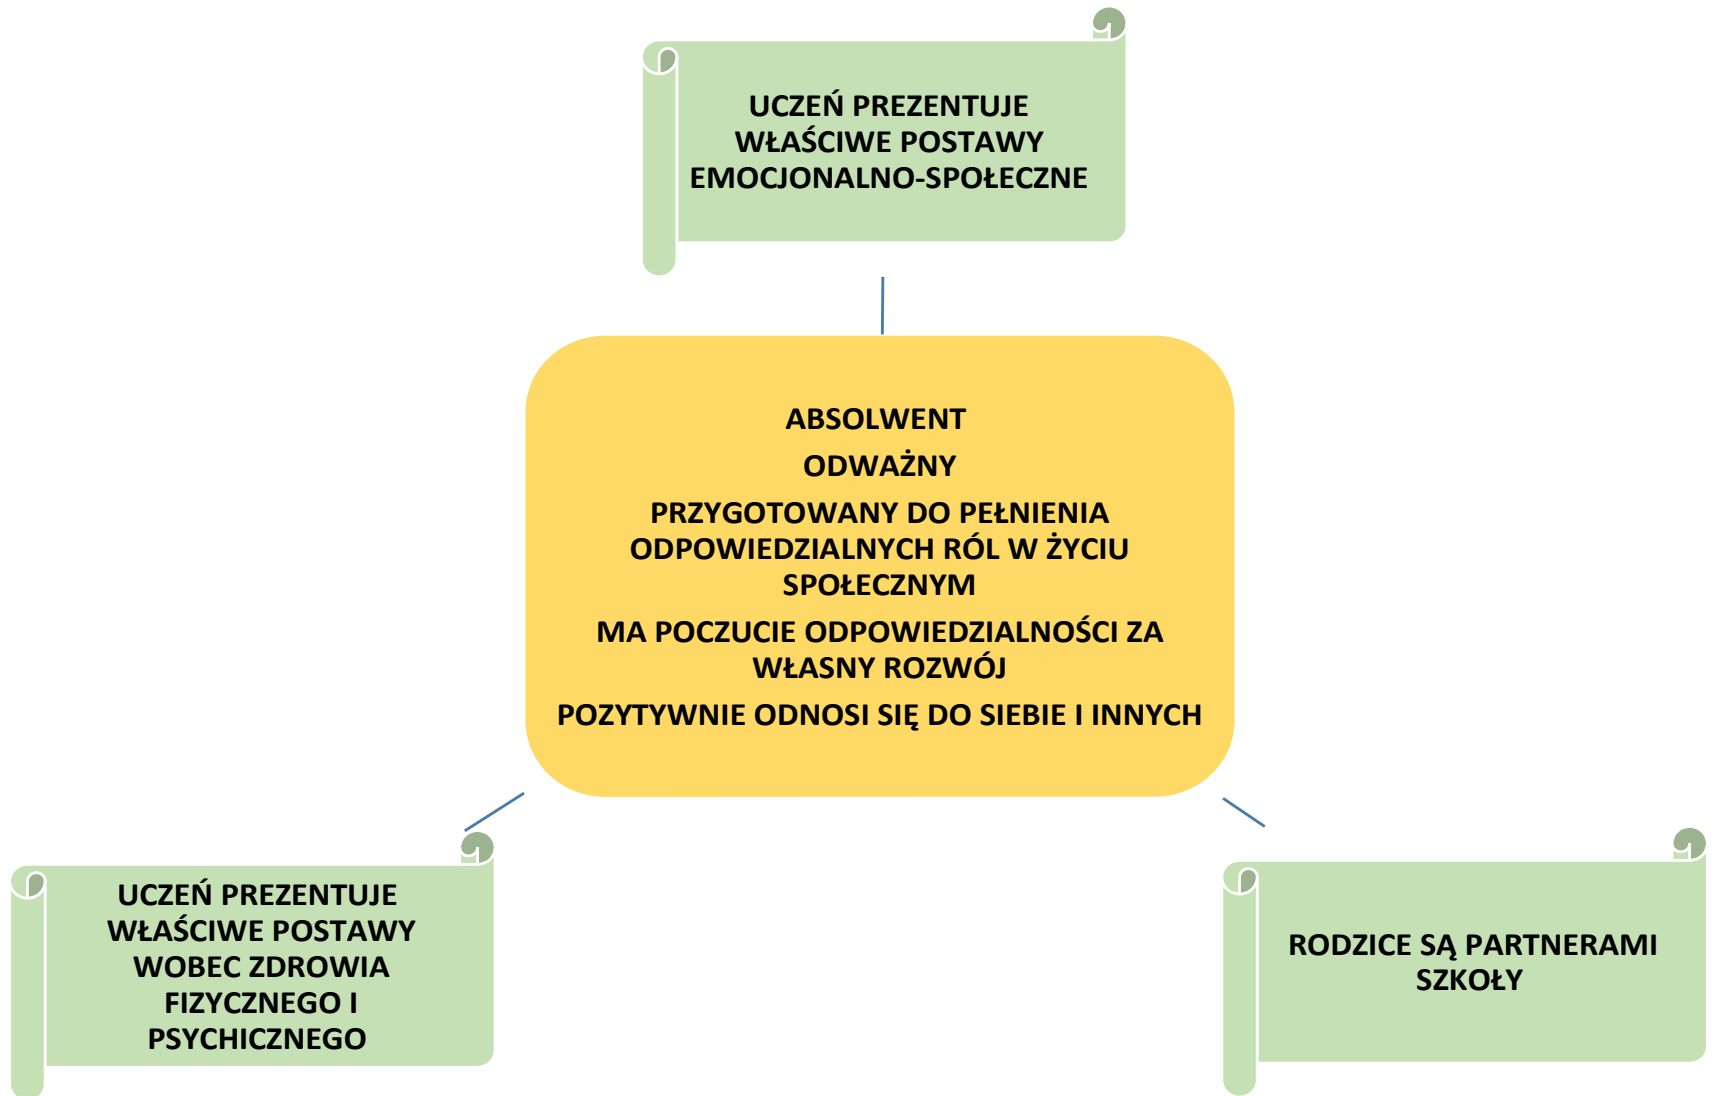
UCZEŃ PREZENTUJE WŁAŚCIWE POSTAWY EMOCJONALNO-SPOŁECZNE

ABSOLWENT

ODWAŻNY

PRZYGOTOWANY DO PEŁNIENIA ODPOWIEDZIALNYCH RÓL W ŻYCIU SPOŁECZNYM

MA POCZUCIE ODPOWIEDZIALNOŚCI ZA WŁASNY ROZWÓJ

POZYTYWNIE ODNOSI SIĘ DO SIEBIE I INNYCH

UCZEŃ PREZENTUJE WŁAŚCIWE POSTAWY WOBEC ZDROWIA FIZYCZNEGO I PSYCHICZNEGO

RODZICE SĄ PARTNERAMI SZKOŁY